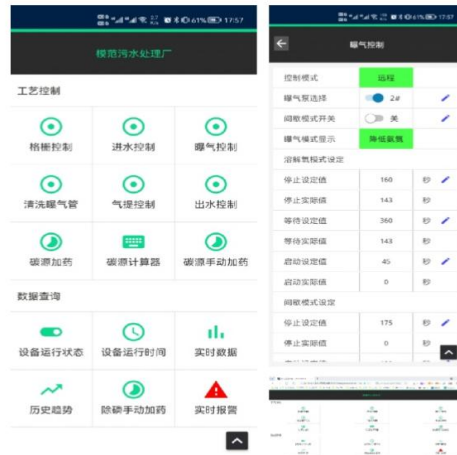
61% 17:57

模范污水处理厂

工艺控制

格栅控制

进水控制

曝气控制

清洗曝气管

气提控制

出水控制

碳源加药

碳源计算器

碳源手动加药

数据查询

设备运行状态

设备运行时间

实时数据

历史趋势

除磷手动加药

实时报警

61% 17:57

曝气控制

控制模式 远程

曝气泵选择 2#

间歇模式开关 关

曝气模式显示 降低氨氮

溶解氧模式设定

| | | |
|---|---|---|
| 停止设定值 | 160 | 秒 |
| 停止实际值 | 143 | 秒 |
| 等待设定值 | 360 | 秒 |
| 等待实际值 | 143 | 秒 |
| 启动设定值 | 45 | 秒 |
| 启动实际值 | 0 | 秒 |

间歇模式设定

| | | |
|---|---|---|
| 停止设定值 | 175 | 秒 |
| 停止实际值 | 0 | 秒 |

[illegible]